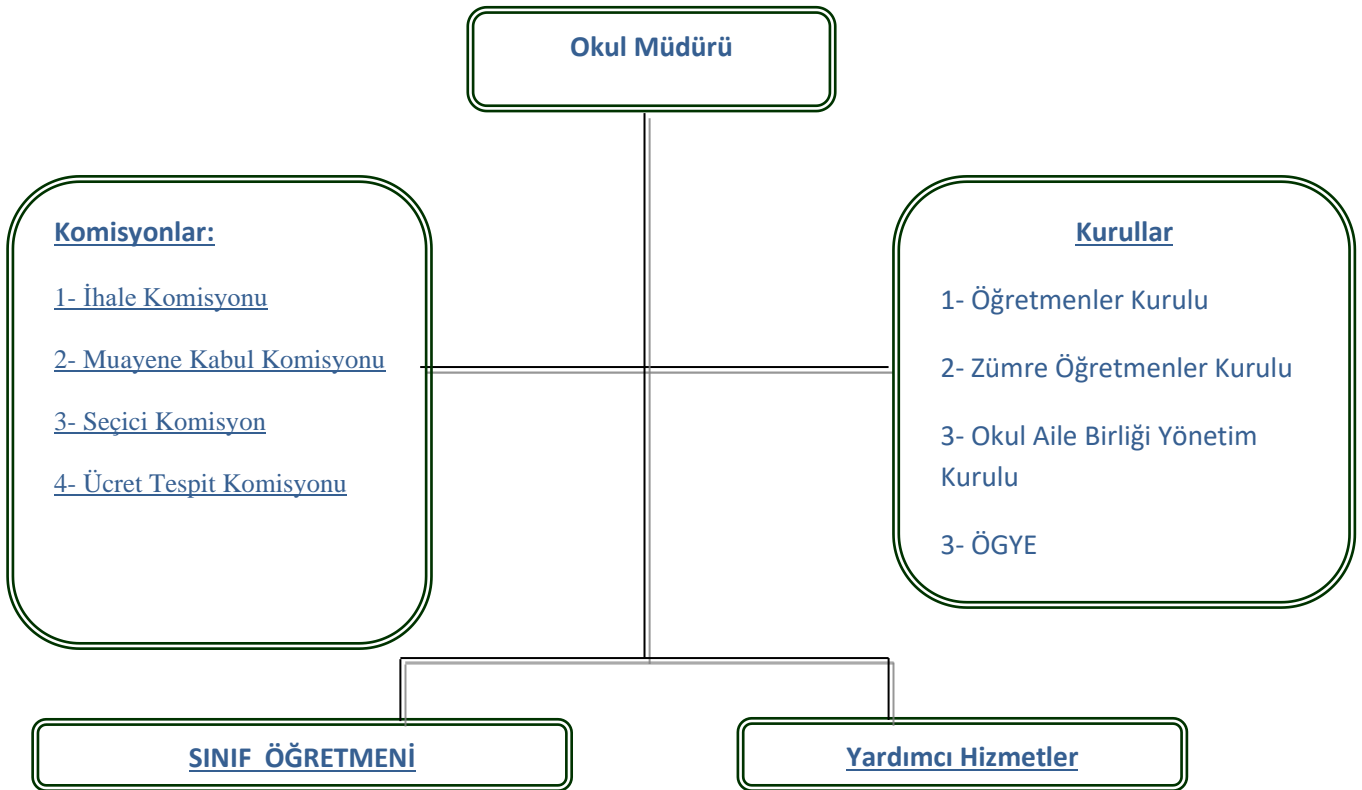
Okul Müdürü

Komisyonlar:

1- İhale Komisyonu

2- Muayene Kabul Komisyonu

3- Seçici Komisyon

4- Ücret Tespit Komisyonu

Kurullar

1- Öğretmenler Kurulu

2- Zümre Öğretmenler Kurulu

3- Okul Aile Birliği Yönetim Kurulu

3- ÖGYE

SINIF ÖĞRETMENİ

Yardımcı Hizmetler